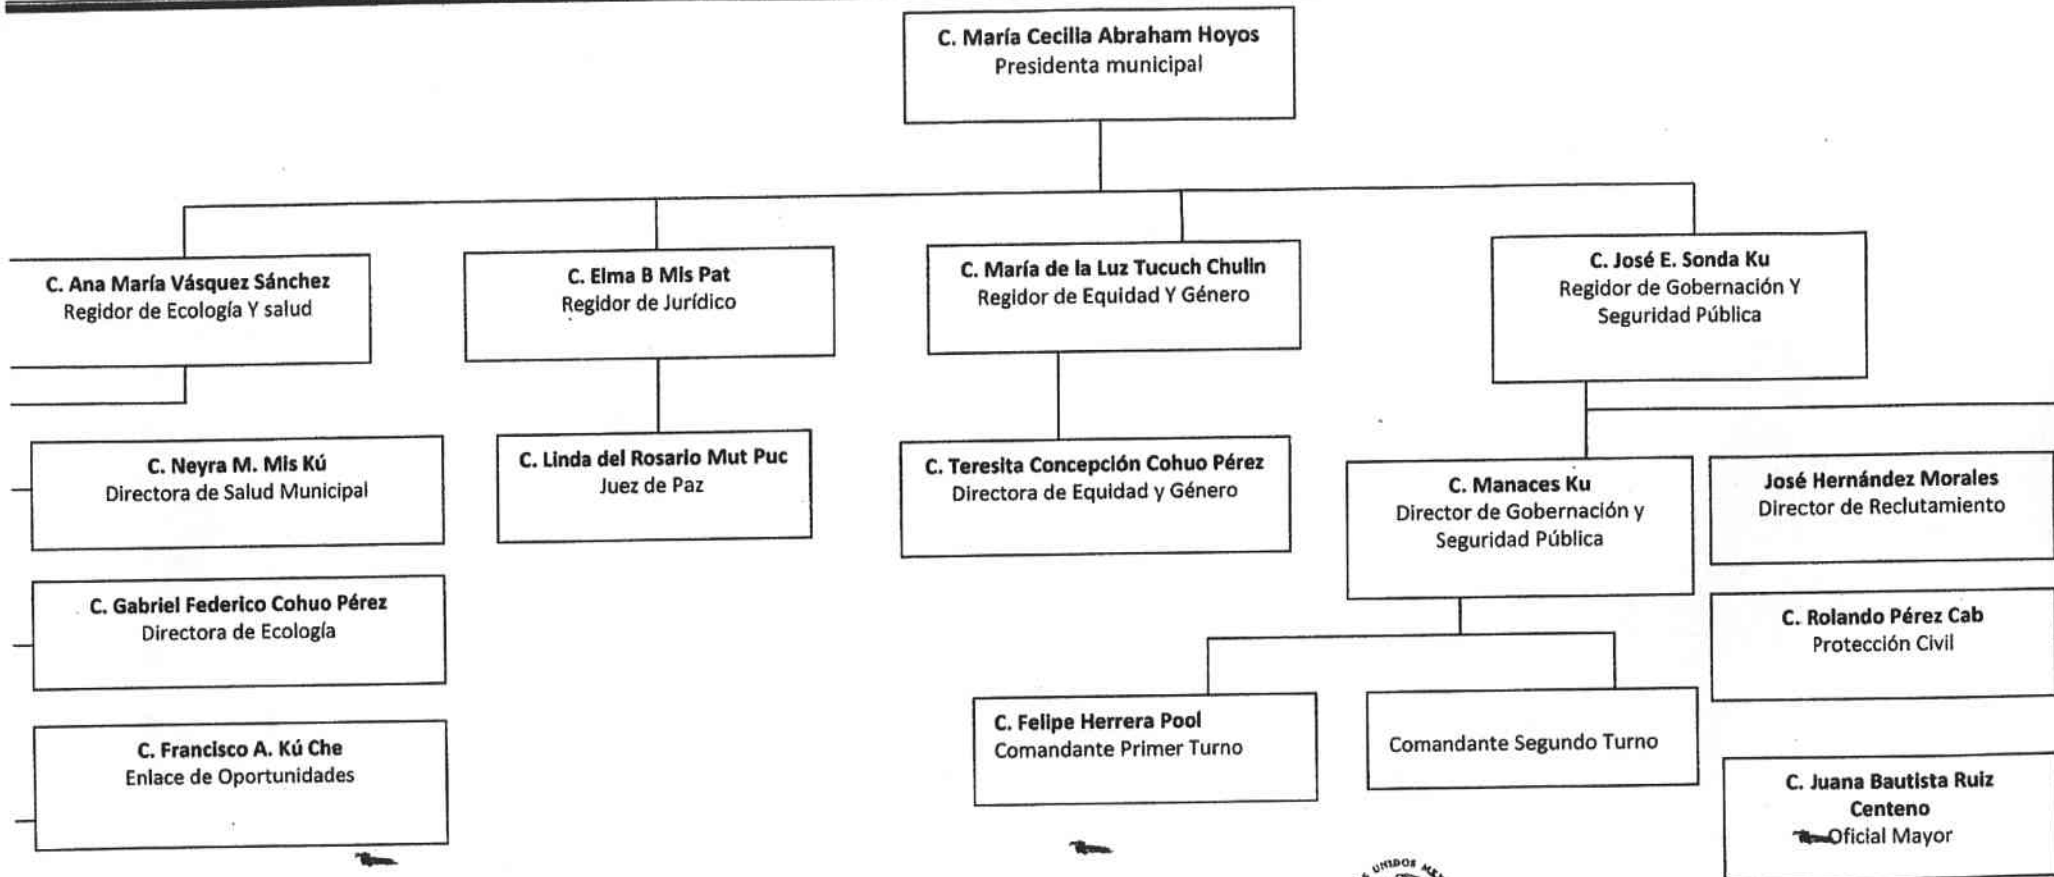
C. María Cecilia Abraham Hoyos
Presidenta municipal

C. Ana María Vásquez Sánchez
Regidor de Ecología Y salud

C. Elma B Mis Pat
Regidor de Jurídico

C. María de la Luz Tucuch Chulin
Regidor de Equidad Y Género

C. José E. Sonda Ku
Regidor de Gobernación Y Seguridad Pública

C. Neyra M. Mis Kú
Directora de Salud Municipal

C. Gabriel Federico Cohuo Pérez
Directora de Ecología

C. Francisco A. Kú Che
Enlace de Oportunidades

C. Linda del Rosario Mut Puc
Juez de Paz

C. Teresita Concepción Cohuo Pérez
Directora de Equidad y Género

C. Manaces Ku
Director de Gobernación y Seguridad Pública

José Hernández Morales
Director de Reclutamiento

C. Rolando Pérez Cab
Protección Civil

C. Felipe Herrera Pool
Comandante Primer Turno

Comandante Segundo Turno

C. Juana Bautista Ruiz Centeno
Oficial Mayor

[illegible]